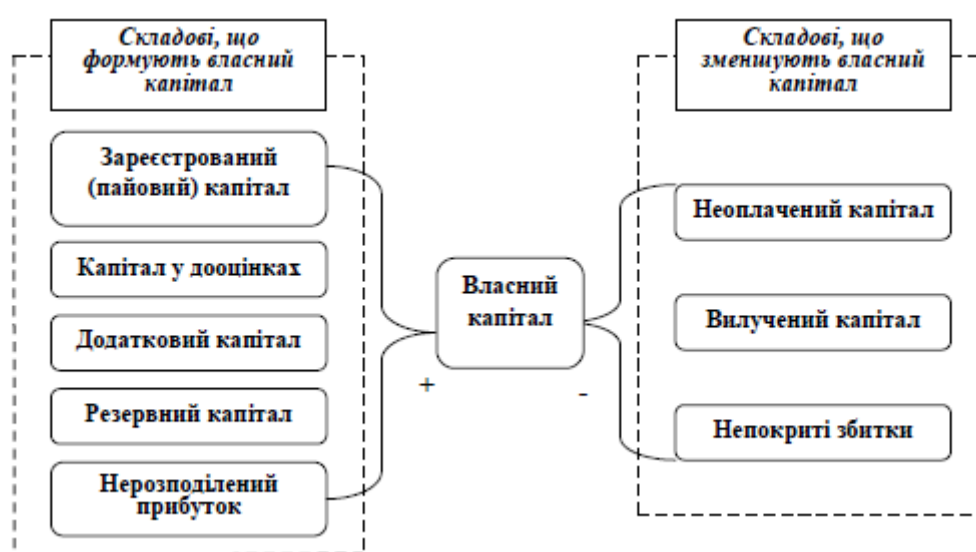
Складові, що формують власний капітал

Зареєстрований (пайовий) капітал

Капітал у дооцінках

Додатковий капітал

Резервний капітал

Нерозподілений прибуток

+

Власний капітал

-

Складові, що зменшують власний капітал

Неоплачений капітал

Вилучений капітал

Непокриті збитки